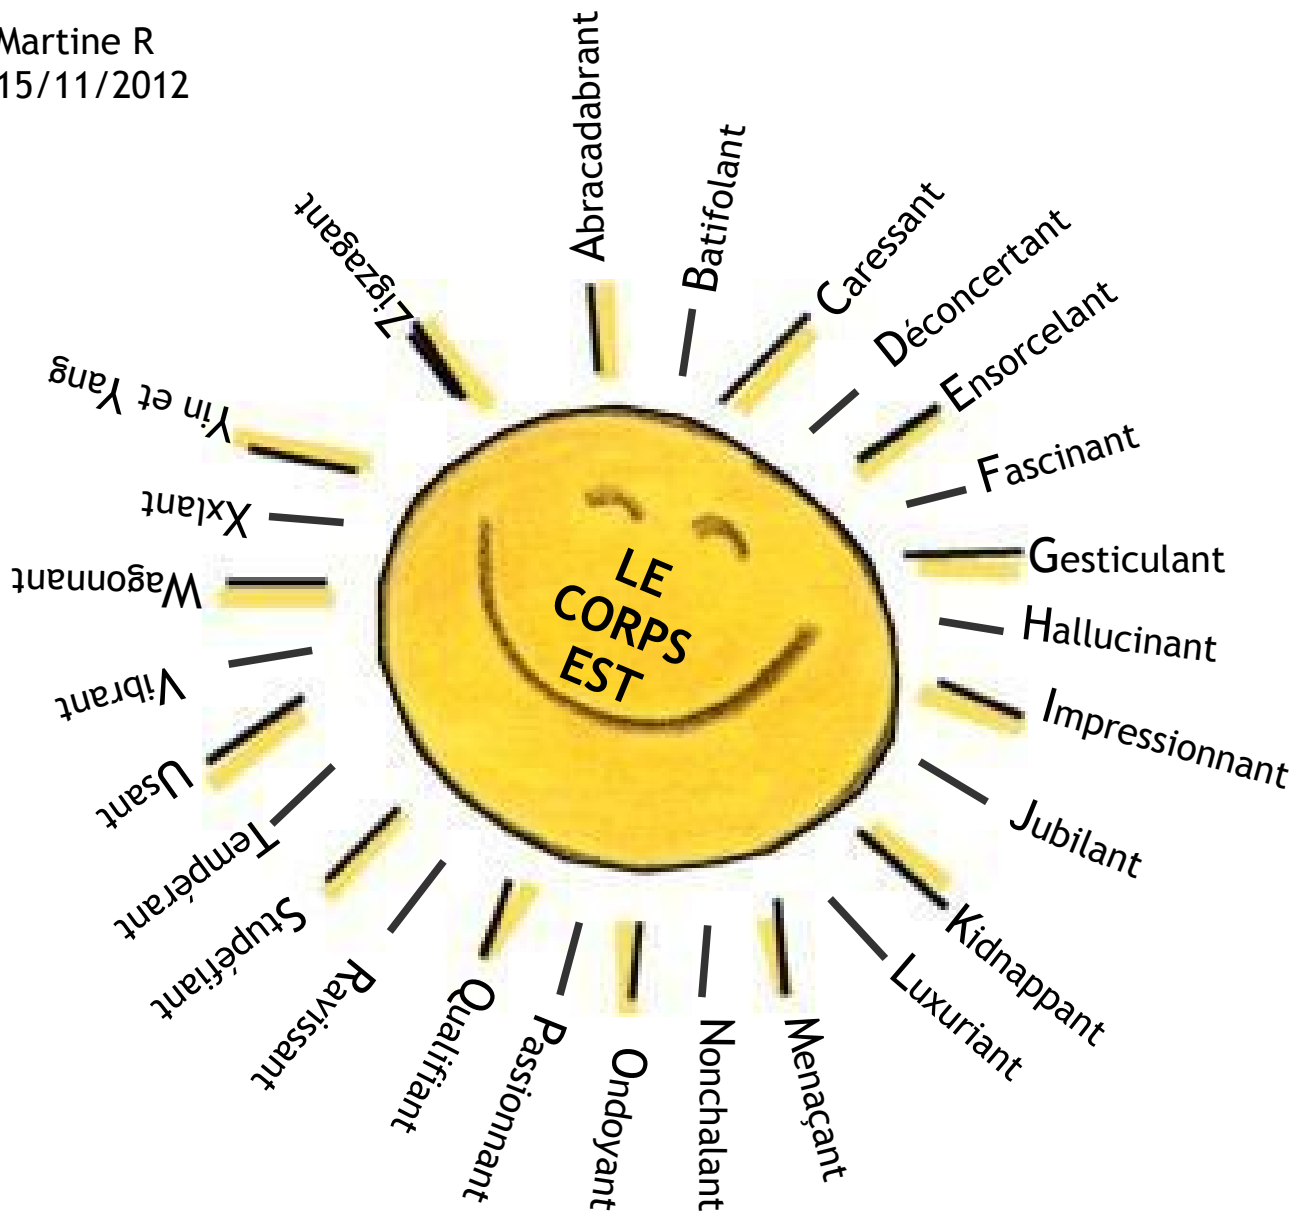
Martine R
15/11/2012

LE CORPS EST

Abracadabrant
Batifolant
Caressant
Déconcertant
Ensorcelant
Fascinant
Gesticulant
Hallucinant
Impressionnant
Jubilant
Kidnappant
Luxuriant
Menaçant
Nonchalant
Ondoyant
Passionnant
Qualifiant
Ravissant
Stupéfiant
Tempérant
Usant
Vibrant
Wagonnant
Xxlant
Yin et Yang
Zigzagant